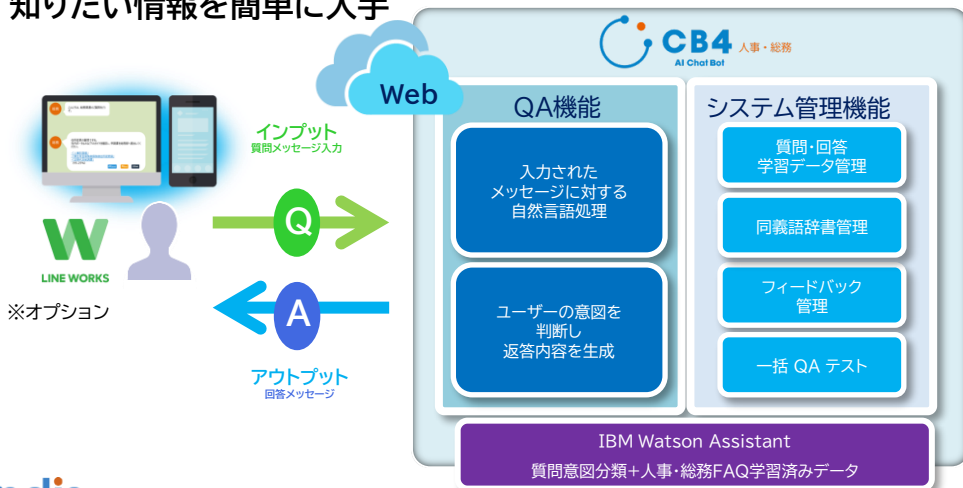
知りたい情報を簡単に入手

CB4 人事・総務
AI Chat Bot

Web

QA機能

入力された
メッセージに対する
自然言語処理

ユーザーの意図を
判断し
返答内容を生成

システム管理機能

質問・回答
学習データ管理

同義語辞書管理

フィードバック
管理

一括 QA テスト

IBM Watson Assistant
質問意図分類+人事・総務FAQ学習済みデータ

インプット
質問メッセージ入力

Q

A

アウトプット
回答メッセージ

LINE WORKS

※オプション